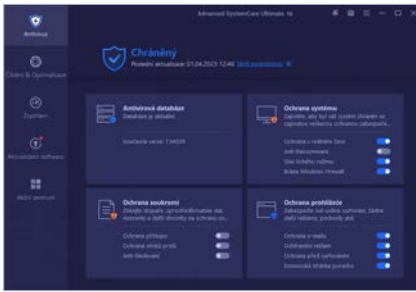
Advanced SystemCare Ultimate 16

Antivirus

Čištění & Optimalizace

Zrychlení

Aktualizátor softwaru

Akční centrum

Chráněný

Poslední aktualizace: 01.04.2023 12:46 Ověřit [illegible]

Antivirová databáze
Databáze je aktuální.

Současná verze: 734039

Ochrana systému
Zajistěte, aby byl váš systém chráněn se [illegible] ochranou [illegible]

Ochrana v reálném čase
Anti-Ransomware
Sken lokálního režimu
Brána Windows Firewall

Ochrana soukromí
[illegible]

Ochrana přístupu
Ochrana otisků prstů
Anti-Tracking

Ochrana prohlížeče
Zabezpečte své online surfování. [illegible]

Ochrana e-mailu
Odstranění reklam
Ochrana před surfováním
Domovská stránka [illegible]